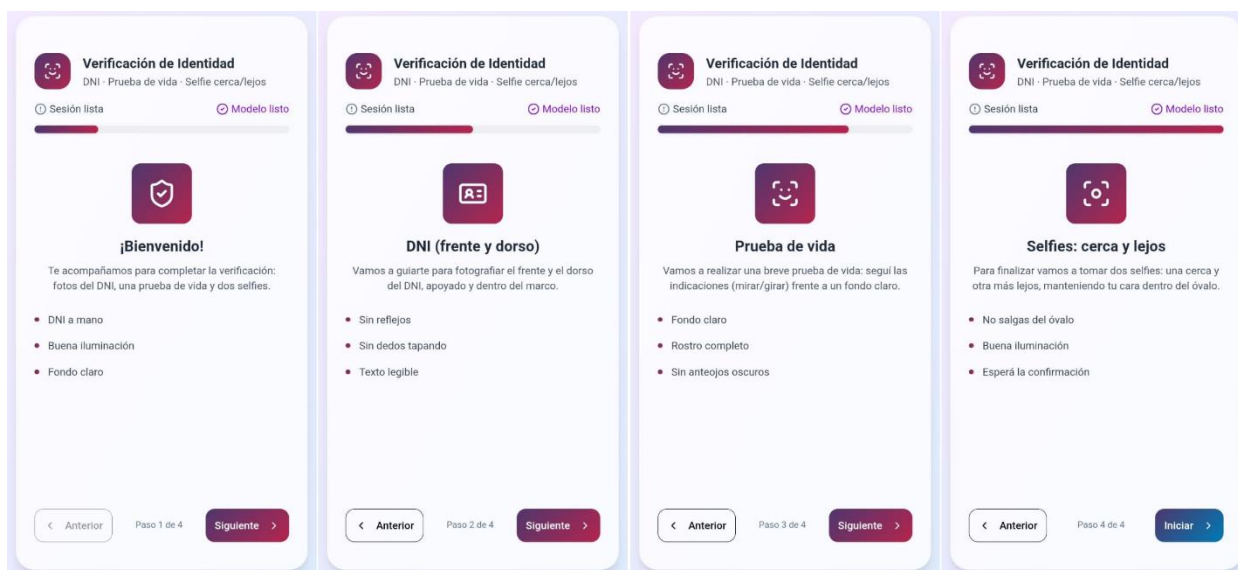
Verificación de Identidad
DNI · Prueba de vida · Selfie cerca/lejos

Sesión lista
Modelo listo

¡Bienvenido!

Te acompañamos para completar la verificación: fotos del DNI, una prueba de vida y dos selfies.

- DNI a mano
- Buena iluminación
- Fondo claro

< Anterior
Paso 1 de 4
Siguiente >

Verificación de Identidad
DNI · Prueba de vida · Selfie cerca/lejos

Sesión lista
Modelo listo

DNI (frente y dorso)

Vamos a guiarte para fotografiar el frente y el dorso del DNI, apoyado y dentro del marco.

- Sin reflejos
- Sin dedos tapando
- Texto legible

< Anterior
Paso 2 de 4
Siguiente >

Verificación de Identidad
DNI · Prueba de vida · Selfie cerca/lejos

Sesión lista
Modelo listo

Prueba de vida

Vamos a realizar una breve prueba de vida: seguí las indicaciones (mirar/girar) frente a un fondo claro.

- Fondo claro
- Rostro completo
- Sin anteojos oscuros

< Anterior
Paso 3 de 4
Siguiente >

Verificación de Identidad
DNI · Prueba de vida · Selfie cerca/lejos

Sesión lista
Modelo listo

Selfies: cerca y lejos

Para finalizar vamos a tomar dos selfies: una cerca y otra más lejos, manteniendo tu cara dentro del óvalo.

- No salgas del óvalo
- Buena iluminación
- Esperá la confirmación

< Anterior
Paso 4 de 4
Iniciar >